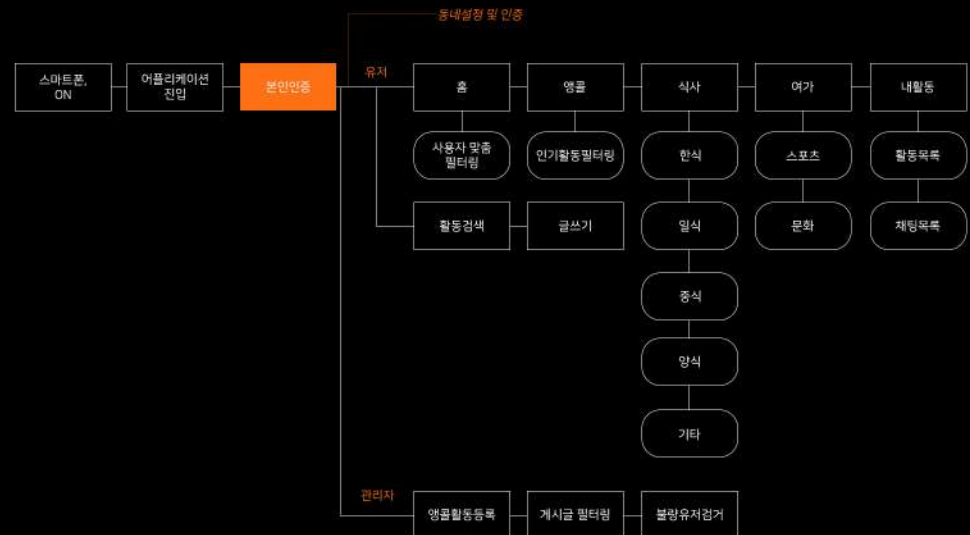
동네설정 및 인증

스마트폰, ON

어플리케이션 진입

본인인증

유저

홈

앵콜

식사

여가

내활동

사용자 맞춤 필터링

인기활동필터링

한식

스포츠

활동목록

활동검색

글쓰기

일식

문화

채팅목록

중식

양식

기타

관리자

앵콜활동등록

게시글 필터링

불량유저검거